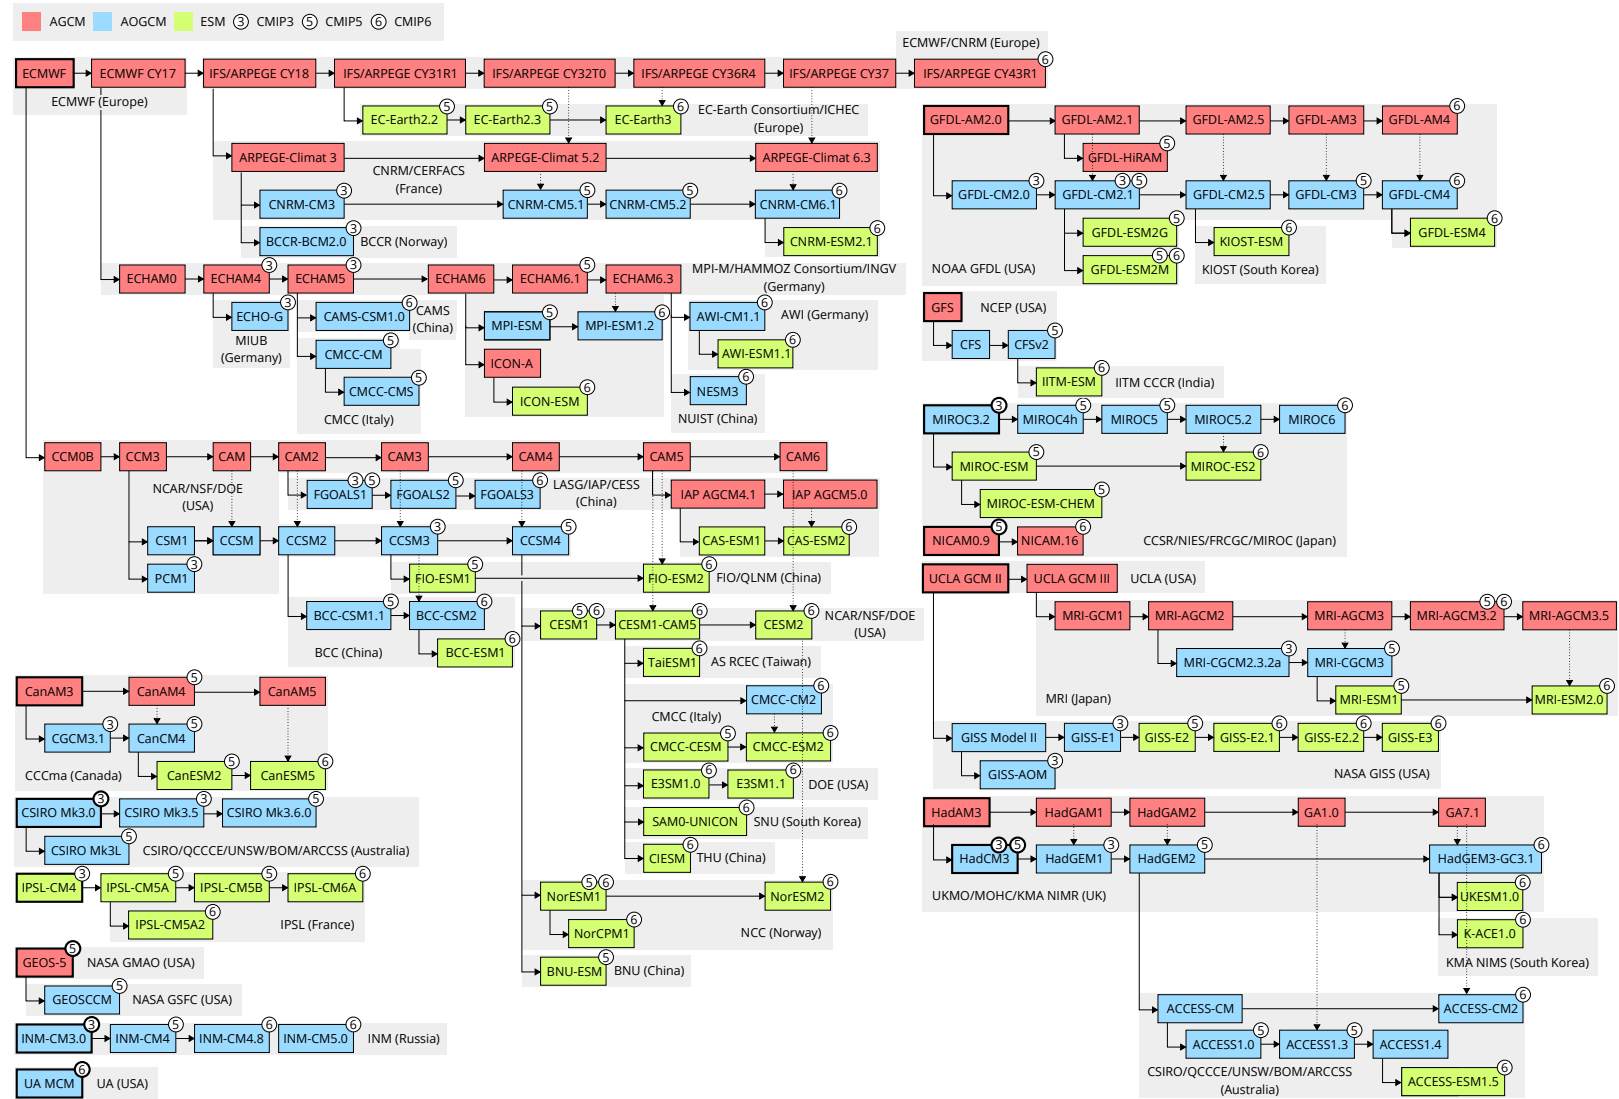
AGCM AOGCM ESM ③ CMIP3 ⑤ CMIP5 ⑥ CMIP6

ECMWF ECMWF CY17 IFS/ARPEGE CY18 IFS/ARPEGE CY31R1 IFS/ARPEGE CY32T0 IFS/ARPEGE CY36R4 IFS/ARPEGE CY37 ECMWF/CNRM (Europe) IFS/ARPEGE CY43R1 6

ECMWF (Europe)

EC-Earth2.2 5 EC-Earth2.3 5 EC-Earth3 6 EC-Earth Consortium/ICHEC (Europe)

ARPEGE-Climat 3 CNRM/CERFACS (France) ARPEGE-Climat 5.2 ARPEGE-Climat 6.3

CNRM-CM3 3 CNRM-CM5.1 5 CNRM-CM5.2 5 CNRM-CM6.1 6

BCCR-BCM2.0 3 BCCR (Norway) CNRM-ESM2.1 6

ECHAM0 ECHAM4 3 ECHAM5 3 ECHAM6 ECHAM6.1 5 ECHAM6.3 MPI-M/HAMMOZ Consortium/INGV (Germany)

ECHO-G 3 MIUB (Germany) CAMS-CSM1.0 6 CAMS (China) MPI-ESM 5 MPI-ESM1.2 6 AWI-CM1.1 6 AWI (Germany)

CMCC-CM 5 ICON-A AWI-ESM1.1 6

CMCC-CMS 5 ICON-ESM 6 NESM3 6

CMCC (Italy) NUIST (China)

GFDL-AM2.0 GFDL-AM2.1 GFDL-AM2.5 GFDL-AM3 GFDL-AM4 6

GFDL-HiRAM 5

GFDL-CM2.0 3 GFDL-CM2.1 3 5 GFDL-CM2.5 GFDL-CM3 5 GFDL-CM4 6

GFDL-ESM2G 5 KIOST-ESM 6 GFDL-ESM4 6

GFDL-ESM2M 5 6

NOAA GFDL (USA) KIOST (South Korea)

GFS NCEP (USA)

CFS CFSv2 5

IITM-ESM 6 IITM CCCR (India)

MIROC3.2 3 MIROC4h 5 MIROC5 5 MIROC5.2 MIROC6 6

MIROC-ESM 5 MIROC-ES2L 6

MIROC-ESM-CHEM 5

NICAM0.9 5 NICAM.16 6 CCSR/NIES/FRCGC/MIROC (Japan)

UCLA GCM II UCLA GCM III UCLA (USA)

CCM0B CCM3 CAM CAM2 CAM3 CAM4 CAM5 CAM6

NCAR/NSF/DOE (USA) FGOALS1 3 5 FGOALS2 5 FGOALS3 6 LASG/IAP/CESS (China) IAP AGCM4.1 IAP AGCM5.0

CSM1 CCSM CCSM2 CCSM3 3 CCSM4 5 CAS-ESM1 CAS-ESM2 6

PCM1 3 FIO-ESM1 5 FIO-ESM2 6 FIO/QLNM (China)

BCC-CSM1.1 5 BCC-CSM2 6 CESM1 5 6 CESM1-CAM5 6 CESM2 6 NCAR/NSF/DOE (USA)

BCC (China) BCC-ESM1 6 TaiESM1 6 AS RCEC (Taiwan)

MRI-GCM1 MRI-AGCM2 MRI-AGCM3 MRI-AGCM3.2 5 6 MRI-AGCM3.5

MRI-CGCM2.3.2a 3 MRI-CGCM3 5

MRI (Japan) MRI-ESM1 5 MRI-ESM2.0 6

CanAM3 CanAM4 5 CanAM5

CGCM3.1 3 CanCM4 5 CMCC-CM2 6

CMCC (Italy)

CCCma (Canada) CanESM2 5 CanESM5 6 CMCC-CESM 5 CMCC-ESM2 6

GISS Model II GISS-E1 3 GISS-E2 5 GISS-E2.1 6 GISS-E2.2 6 GISS-E3 6

GISS-AOM 3 NASA GISS (USA)

E3SM1.0 6 E3SM1.1 6 DOE (USA)

CSIRO Mk3.0 3 CSIRO Mk3.5 3 CSIRO Mk3.6.0 5 SAM0-UNICON 6 SNU (South Korea)

CSIRO Mk3L 5 CSIRO/QCCCE/UNSW/BOM/ARCCSS (Australia) CIESM 6 THU (China)

IPSL-CM4 IPSL-CM5A 5 IPSL-CM5B 5 IPSL-CM6A 6 NorESM1 5 6 NorESM2 6

IPSL-CM5A2 6 IPSL (France) NorCPM1 6 NCC (Norway)

GEOS-5 5 NASA GMAO (USA) BNU-ESM 5 BNU (China)

GEOSCCM 5 NASA GSFC (USA)

INM-CM3.0 3 INM-CM4 5 INM-CM4.8 6 INM-CM5.0 6 INM (Russia)

UA MCM 6 UA (USA)

HadAM3 HadGAM1 HadGAM2 GA1.0 GA7.1

HadCM3 3 5 HadGEM1 3 HadGEM2 5 HadGEM3-GC3.1 6

UKMO/MOHC/KMA NIMR (UK) UKESM1.0 6

K-ACE1.0 6

KMA NIMS (South Korea)

ACCESS-CM ACCESS-CM2 6

ACCESS1.0 5 ACCESS1.3 5 ACCESS1.4

CSIRO/QCCCE/UNSW/BOM/ARCCSS (Australia) ACCESS-ESM1.5 6